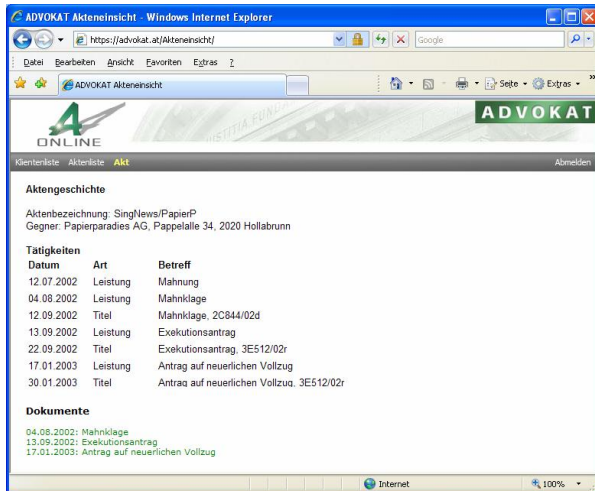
ADVOKAT Akteneinsicht - Windows Internet Explorer

https://advokat.at/Akteneinsicht/

Google

Datei Bearbeiten Ansicht Favoriten Extras ?

ADVOKAT Akteneinsicht

Seite Extras

ONLINE

IUSTITIA FUNDA

ADVOKAT

Klientenliste Aktenliste Akt

Abmelden

Aktengeschichte

Aktenbezeichnung: SingNews/PapierP
Gegner: Papierparadies AG, Pappelalle 34, 2020 Hollabrunn

Tätigkeiten

| Datum | Art | Betreff |
|---|---|---|
| 12.07.2002 | Leistung | Mahnung |
| 04.08.2002 | Leistung | Mahnklage |
| 12.09.2002 | Titel | Mahnklage, 2C844/02d |
| 13.09.2002 | Leistung | Exekutionsantrag |
| 22.09.2002 | Titel | Exekutionsantrag, 3E512/02r |
| 17.01.2003 | Leistung | Antrag auf neuerlichen Vollzug |
| 30.01.2003 | Titel | Antrag auf neuerlichen Vollzug, 3E512/02r |

Dokumente

04.08.2002: Mahnklage
13.09.2002: Exekutionsantrag
17.01.2003: Antrag auf neuerlichen Vollzug

Internet

100%